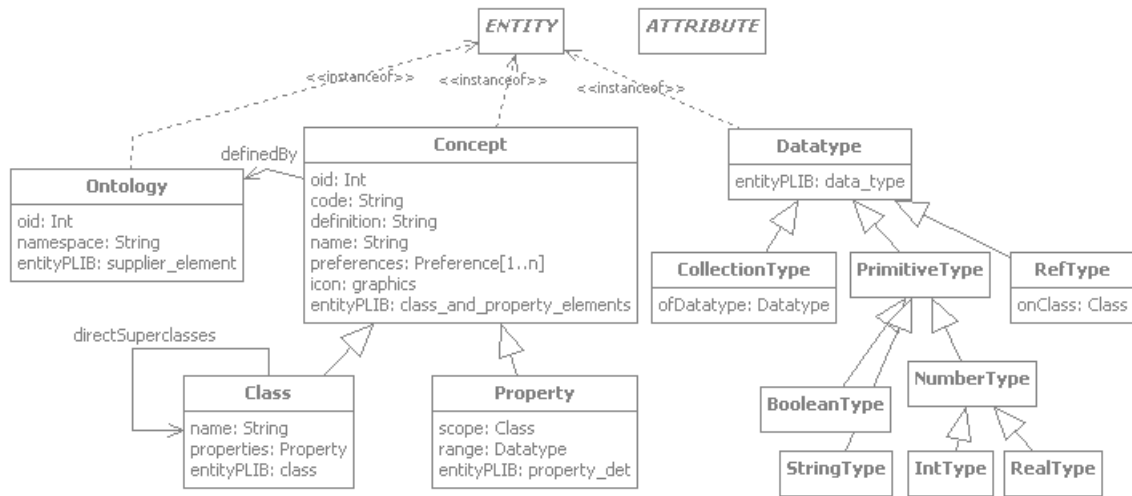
ENTITY

ATTRIBUTE

<<instanceof>>

<<instanceof>>

<<instanceof>>

definedBy

Ontology

oid: Int
namespace: String
entityPLIB: supplier_element

Concept

oid: Int
code: String
definition: String
name: String
preferences: Preference[1..n]
icon: graphics
entityPLIB: class_and_property_elements

Datatype

entityPLIB: data_type

CollectionType

ofDatatype: Datatype

PrimitiveType

RefType

onClass: Class

directSuperclasses

Class

name: String
properties: Property
entityPLIB: class

Property

scope: Class
range: Datatype
entityPLIB: property_det

NumberType

BooleanType

StringType

IntType

RealType